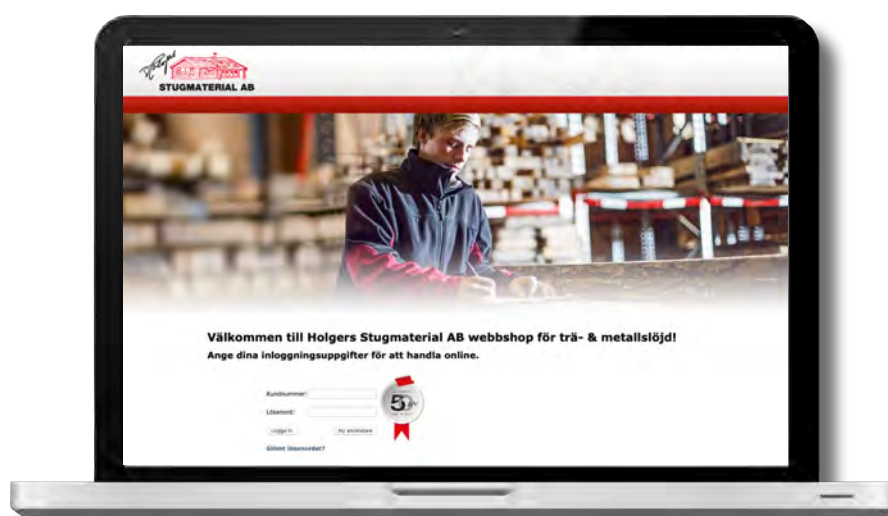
STUGMATERIAL AB

Välkommen till Holgers Stugmaterial AB webbshop för trä- & metallslöjd!
Ange dina inloggningsuppgifter för att handla online.

Kundnummer:
Lösenord:
Logga in
Ny användare
Glömt lösenordet?

5